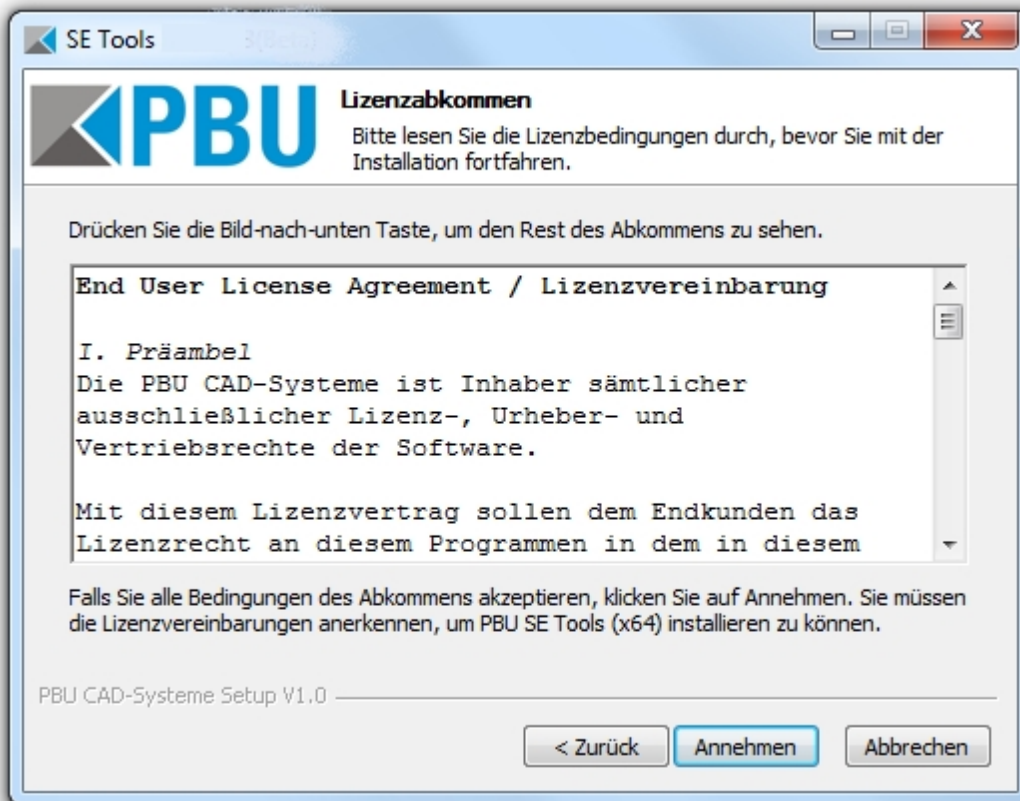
SE Tools

PBU

Lizenzabkommen

Bitte lesen Sie die Lizenzbedingungen durch, bevor Sie mit der Installation fortfahren.

Drücken Sie die Bild-nach-unten Taste, um den Rest des Abkommens zu sehen.

End User License Agreement / Lizenzvereinbarung

I. Präambel
Die PBU CAD-Systeme ist Inhaber sämtlicher ausschließlicher Lizenz-, Urheber- und Vertriebsrechte der Software.

Mit diesem Lizenzvertrag sollen dem Endkunden das Lizenzrecht an diesem Programmen in dem in diesem

Falls Sie alle Bedingungen des Abkommens akzeptieren, klicken Sie auf Annehmen. Sie müssen die Lizenzvereinbarungen anerkennen, um PBU SE Tools (x64) installieren zu können.

PBU CAD-Systeme Setup V1.0

< Zurück

Annehmen

Abbrechen